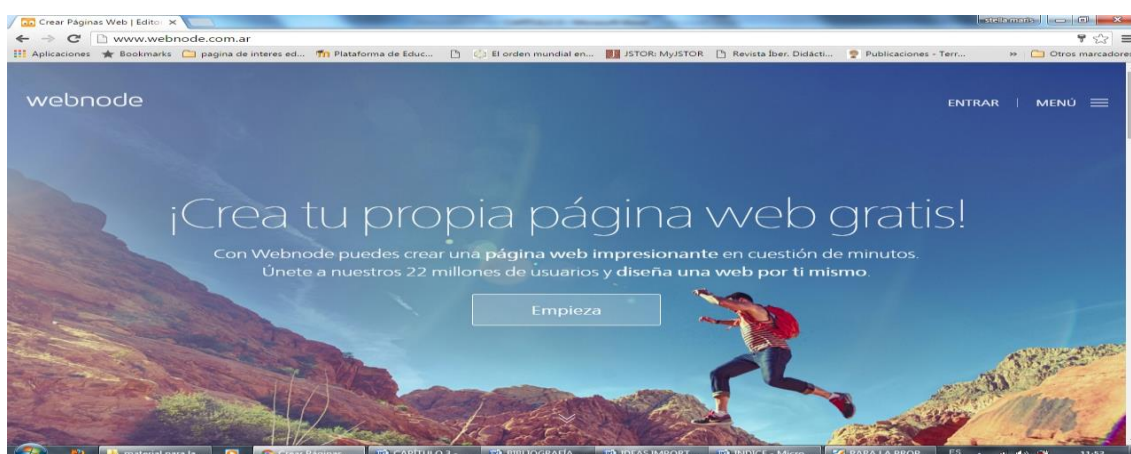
Crear Páginas Web | Edito ×

www.webnode.com.ar

Aplicaciones Bookmarks pagina de interes ed... Plataforma de Educ... El orden mundial en... JSTOR: MyJSTOR Revista Íber. Didácti... Publicaciones - Terr... Otros marcadores

webnode

ENTRAR | MENÚ

¡Crea tu propia página web gratis!

Con Webnode puedes crear una página web impresionante en cuestión de minutos. Únete a nuestros 22 millones de usuarios y diseña una web por ti mismo.

Empieza

material para la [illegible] Crear Páginas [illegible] CAPITULO 1 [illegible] BIBLIOGRAFIA IDEAS IMPORT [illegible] INDICE - Micro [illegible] PARA LA PROP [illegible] ES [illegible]